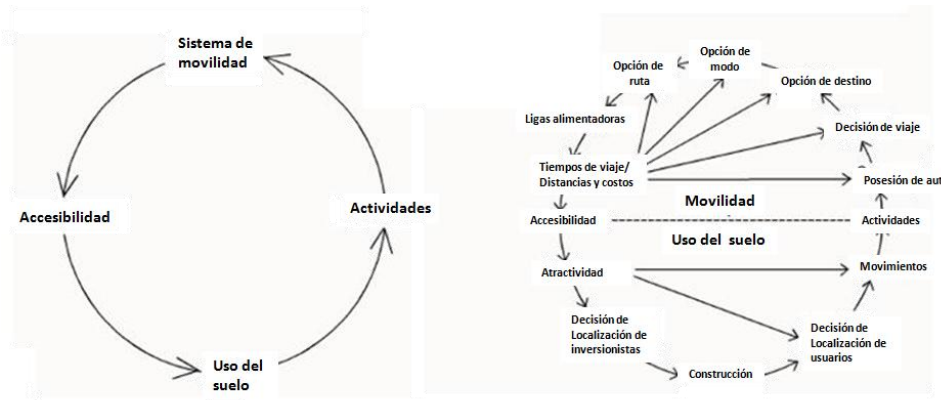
Sistema de movilidad

Accesibilidad

Actividades

Uso del suelo

Opción de modo

Opción de ruta

Opción de destino

Ligas alimentadoras

Decisión de viaje

Tiempos de viaje/ Distancias y costos

Posesión de aut

Movilidad

Accesibilidad

Actividades

Uso del suelo

Atractividad

Movimientos

Decisión de Localización de inversionistas

Decisión de Localización de usuarios

Construcción